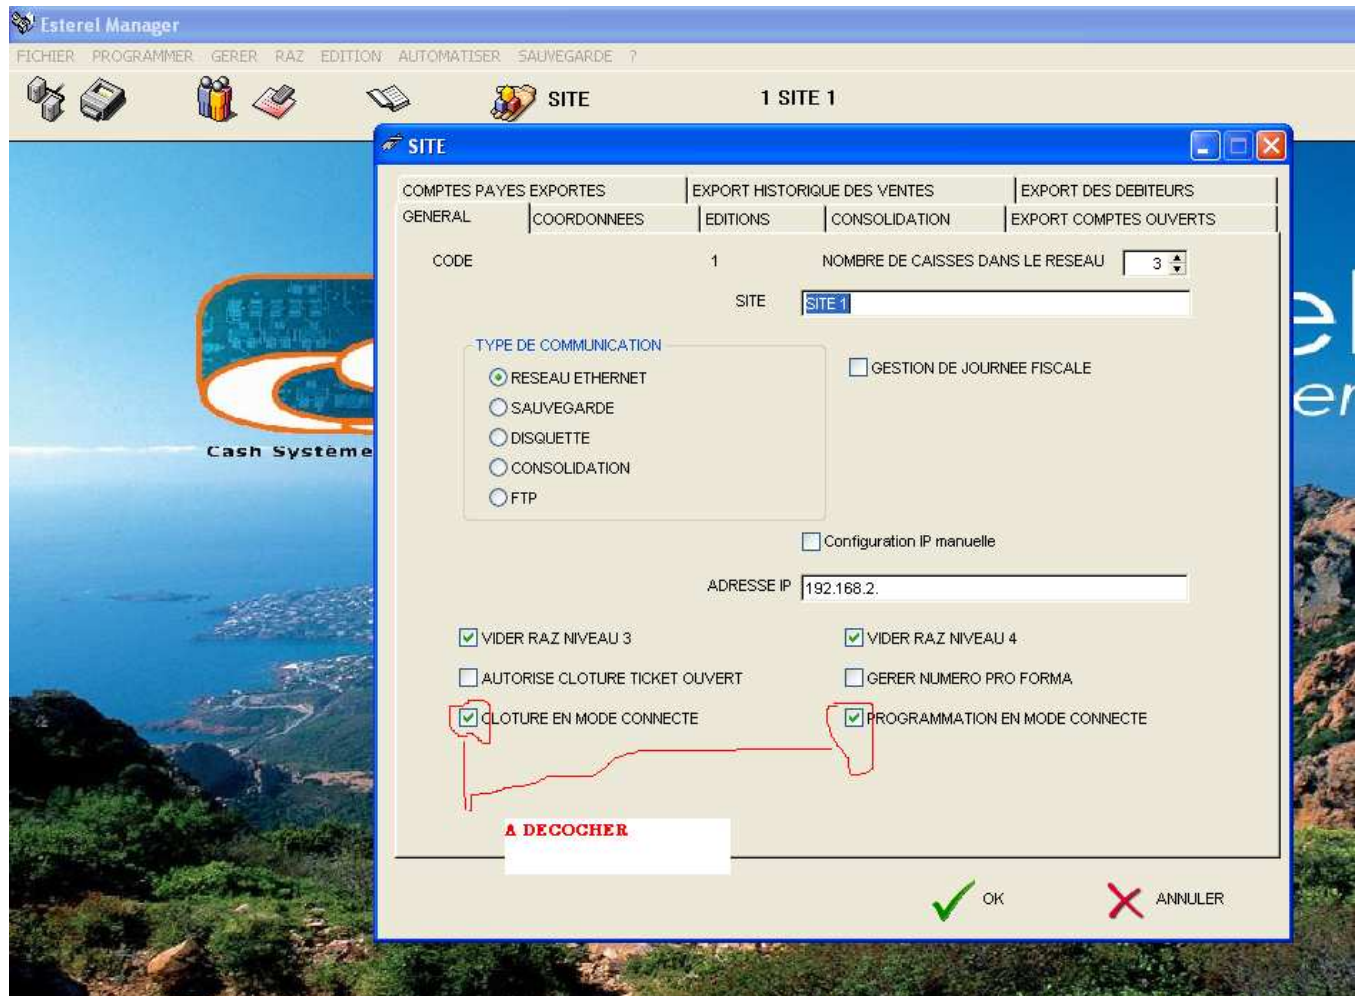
Esterel Manager

FICHIER PROGRAMMER GERER RAZ EDITION AUTOMATISER SAUVEGARDE ?

SITE 1 SITE 1

Cash Système

SITE

COMPTES PAYES EXPORTES | EXPORT HISTORIQUE DES VENTES | EXPORT DES DEBITEURS
GENERAL | COORDONNEES | EDITIONS | CONSOLIDATION | EXPORT COMPTES OUVERTS

CODE 1

NOMBRE DE CAISSES DANS LE RESEAU 3

SITE SITE 1

TYPE DE COMMUNICATION
RESEAU ETHERNET
SAUVEGARDE
DISQUETTE
CONSOLIDATION
FTP

GESTION DE JOURNEE FISCALE

Configuration IP manuelle

ADRESSE IP 192.168.2.

VIDER RAZ NIVEAU 3
VIDER RAZ NIVEAU 4
AUTORISE CLOTURE TICKET OUVERT
GERER NUMERO PRO FORMA
CLOTURE EN MODE CONNECTE
PROGRAMMATION EN MODE CONNECTE

A DECOCHER

OK
ANNULER